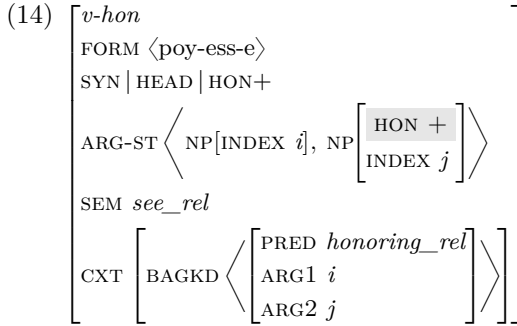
(14) $\begin{bmatrix} \textit{v-hon} \\ \text{FORM } \langle \text{poy-ess-e} \rangle \\ \text{SYN} \mid \text{HEAD} \mid \text{HON}+ \\ \text{ARG-ST} \left\langle \text{NP}[\text{INDEX } i],\ \text{NP}\begin{bmatrix} \text{HON } + \\ \text{INDEX } j \end{bmatrix} \right\rangle \\ \text{SEM } \textit{see\_rel} \\ \text{CXT} \begin{bmatrix} \text{BAGKD} \left\langle \begin{bmatrix} \text{PRED } \textit{honoring\_rel} \\ \text{ARG1 } i \\ \text{ARG2 } j \end{bmatrix} \right\rangle \end{bmatrix} \end{bmatrix}$